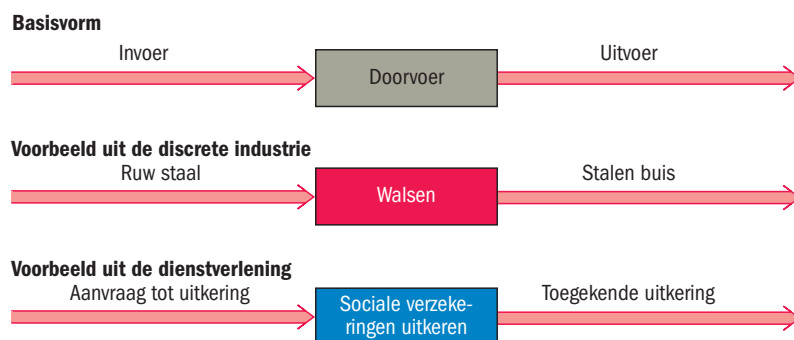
**Basisvorm**

Invoer

Doorvoer

Uitvoer

**Voorbeeld uit de discrete industrie**

Ruw staal

Walsen

Stalen buis

**Voorbeeld uit de dienstverlening**

Aanvraag tot uitkering

Sociale verzekeringen uitkeren

Toegekende uitkering